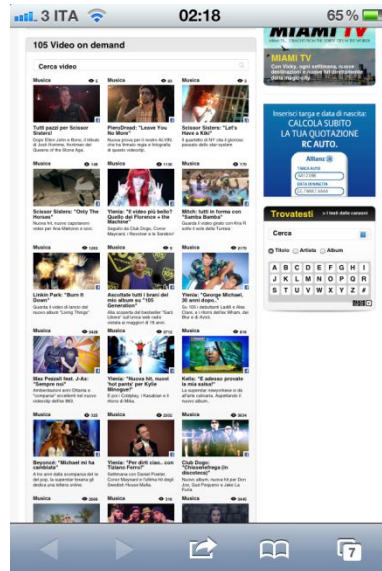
3 ITA 02:18 65 %

105 Video on demand

Cerca video

Musica 5
Tutti pazzi per Scissor Sisters!
Dopo Elton John e Bono, il rifiuto di Josh Homme, frontman dei Queens of the Stone Age.

Musica 85
PieroDread: "Leave You No More"
Nuova prova per il rocker ALVIN, che ha firmato regia e fotografia di questo videoclip.

Musica 15
Scissor Sisters: "Let's Have a Kiki"
Il quartetto di NY cita il glamour degli anni della sua infanzia

Musica 136
Scissor Sisters: "Only The Horses"
Nuova hit, nuovo superbo video per Ana Matronic e soci.

Musica 1136
Ylenia: "Il video più bello? Quello del Piccione e the Machine"
Seguito da Club Dogo, Conor Maynard, i Revolver e la Sandrini

Musica 175
Mitch: tutti in forma con "Samba Samba"
Il video è dedicato allo sport e alla fine della Terrasa

Musica 1265
Linkin Park: "Burn It Down"
Guarda il video di lancio del nuovo album "Living Things"

Musica 9
Ascoltate tutti i brani del ... album di Kylie Minogue "The Abbey Road Sessions"
Alla scoperta del bestseller "Sarò Libera" sull'ormai ... radio ...

Musica 2175
Ylenia: "George Michael, 31 anni dopo"
Su ... registrare ... Lastik e Alex Clare, e i ritorni dell'ex Wham, dei Blur e di Anna

Musica 3438
Max Pezzali feat. J-Ax: "Sempre noi"
Ambientazioni anni Ottanta e "compagnie" eccellenti nel nuovo videoclip dell'ex 883.

Musica 2010
Ylenia: "Nuova hit, nuovi fan per Kylie Minogue!"
E poi i Coldplay, i Kasabian e il nuovo album di Mika

Musica 816
Kelis: "E adesso provate la mia salsa!"
La cantante americana ... il nuovo ...

Musica 122
Beyoncé: "Michael mi ha cambiata"
A tre anni dalla scomparsa del re del pop, la superstar ... la propria ... a lui ...

Musica 2002
Ylenia: "Per dirti ciao... con Tiziano Ferro"
Settimana con Daniel Powter, Conor Maynard e l'ultima hit degli ...

Musica 3024
Club Dogo: "Chissenefrega (in discoteca)"
Un nuovo video ... il trio ... Guè Pequeno e Jake La Furia

Musica 2068

MIAMI TV
MIAMI TV
Con Vicky, ogni settimana, nuove destinazioni e nuove tendenze dalla magic city.

Inserisci targa e data di nascita:
CALCOLA SUBITO LA TUA QUOTAZIONE RC AUTO.
Allianz
TARGA AUTO
DATA DI NASCITA

Trovatesti
Cerca
Titolo Artista Album
A B C D E F G H I
J K L M N O P Q R
S T U V W X Y Z #